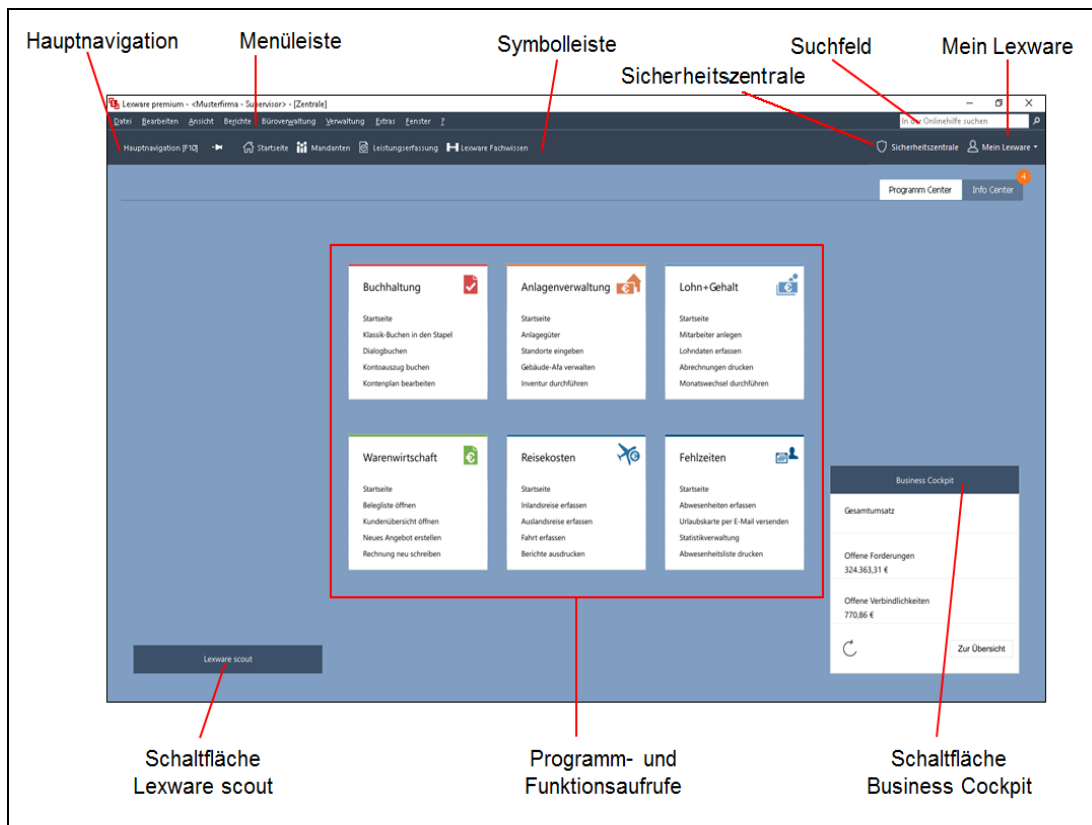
Hauptnavigation

Menüleiste

Symbolleiste

Suchfeld

Mein Lexware

Sicherheitszentrale

Lexware premium - <Musterfirma - Supervisor> - [Zentrale]

Datei Bearbeiten Ansicht Berichte Büroverwaltung Verwaltung Extras Fenster ?

In der Onlinehilfe suchen

Hauptnavigation [F10] Startseite Mandanten Leistungserfassung Lexware Fachwissen

Sicherheitszentrale Mein Lexware

Programm Center Info Center 4

Buchhaltung
Startseite
Klassik-Buchen in den Stapel
Dialogbuchen
Kontoauszug buchen
Kontenplan bearbeiten

Anlagenverwaltung
Startseite
Anlagegüter
Standorte eingeben
Gebäude-Afa verwalten
Inventur durchführen

Lohn+Gehalt
Startseite
Mitarbeiter anlegen
Lohndaten erfassen
Abrechnungen drucken
Monatswechsel durchführen

Warenwirtschaft
Startseite
Belegliste öffnen
Kundenübersicht öffnen
Neues Angebot erstellen
Rechnung neu schreiben

Reisekosten
Startseite
Inlandsreise erfassen
Auslandsreise erfassen
Fahrt erfassen
Berichte ausdrucken

Fehlzeiten
Startseite
Abwesenheiten erfassen
Urlaubskarte per E-Mail versenden
Statistikverwaltung
Abwesenheitsliste drucken

Business Cockpit
Gesamtumsatz
Offene Forderungen
324.363,31 €
Offene Verbindlichkeiten
770,86 €
Zur Übersicht

Lexware scout

Schaltfläche Lexware scout

Programm- und Funktionsaufrufe

Schaltfläche Business Cockpit